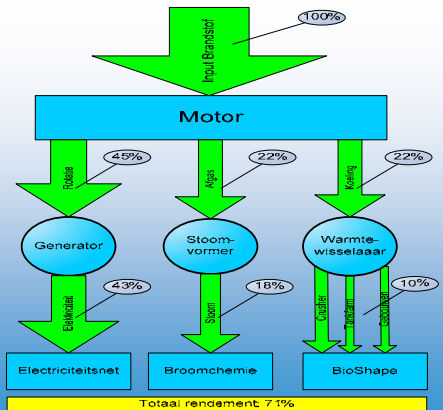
100%

Input Brandstof

Motor

45%

Ridele

22%

Afgas

22%

Koeling

Generator

Stoom-vormer

Warmte-wisselaaar

43%

Elektriciteit

18%

Stoom

10%

Drukluer

Trandtam

Gebruiker

Electriciteitsnet

Broomchemie

BioShape

Totaal rendement: 71%